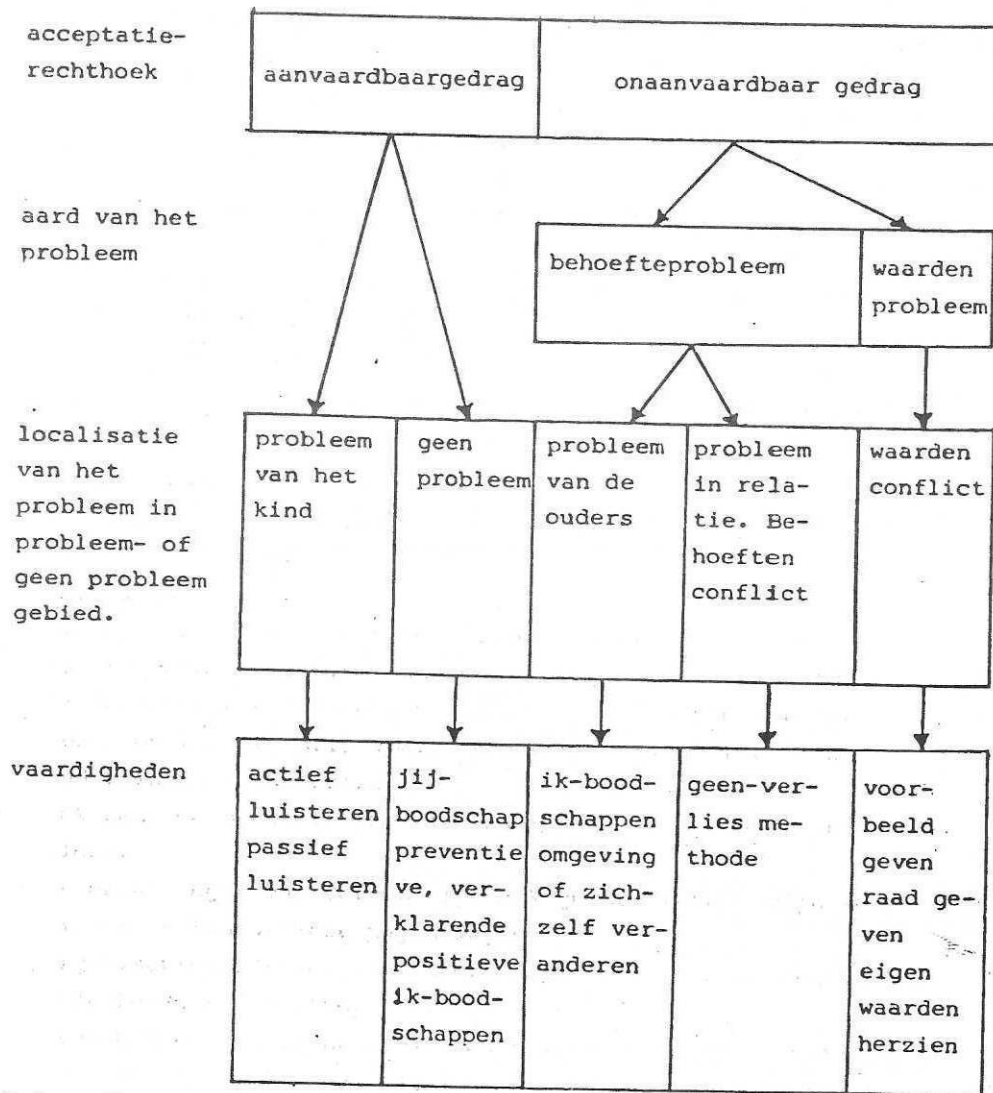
acceptatierechthoek

| aanvaardbaargedrag | onaanvaardbaar gedrag |
|---|---|

aard van het probleem

| behoefteprobleem | waarden probleem |
|---|---|

localisatie van het probleem in probleem- of geen probleem gebied.

| probleem van het kind | geen probleem | probleem van de ouders | probleem in relatie. Behoeften conflict | waarden conflict |
|---|---|---|---|---|

vaardigheden

| actief luisteren passief luisteren | jij-boodschap preventieve, verklarende positieve ik-boodschappen | ik-boodschappen omgeving of zichzelf veranderen | geen-verlies methode | voorbeeld geven raad geven eigen waarden herzien |
|---|---|---|---|---|